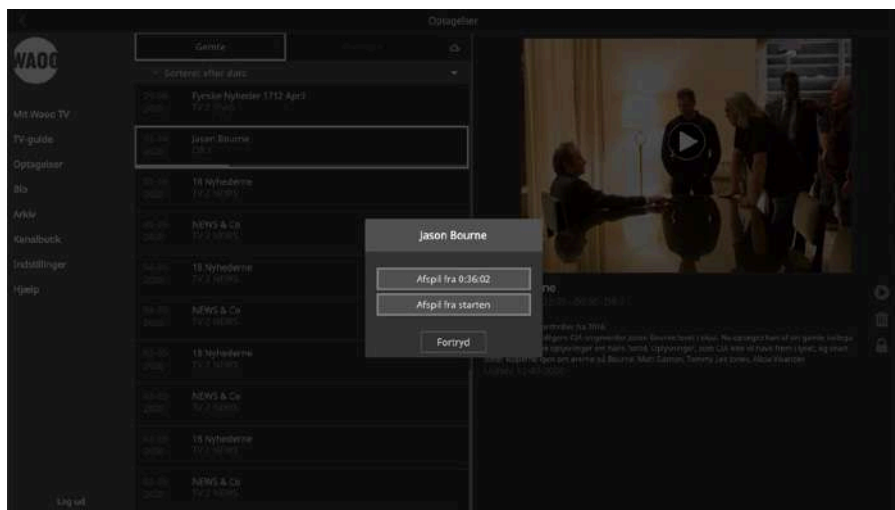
Optagelser

WAOO

Mit Waoo TV
TV-guide
Optagelser
Bio
Arkiv
Kanalbutik
Indstillinger
Hjælp

Log ud

Gemte

Sorteret efter dato

Fynske Nyheder 1712 April
TV 2 FYN

Jason Bourne
TV3

19 Nyhederne
TV 2 NEWS

NEWS & Co
TV 2 NEWS

19 Nyhederne
TV 2 NEWS

NEWS & Co
TV 2 NEWS

19 Nyhederne
TV 2 NEWS

NEWS & Co
TV 2 NEWS

19 Nyhederne
TV 2 NEWS

NEWS & Co
TV 2 NEWS

Jason Bourne

Afspil fra 0:36:02

Afspil fra starten

Fortryd

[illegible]